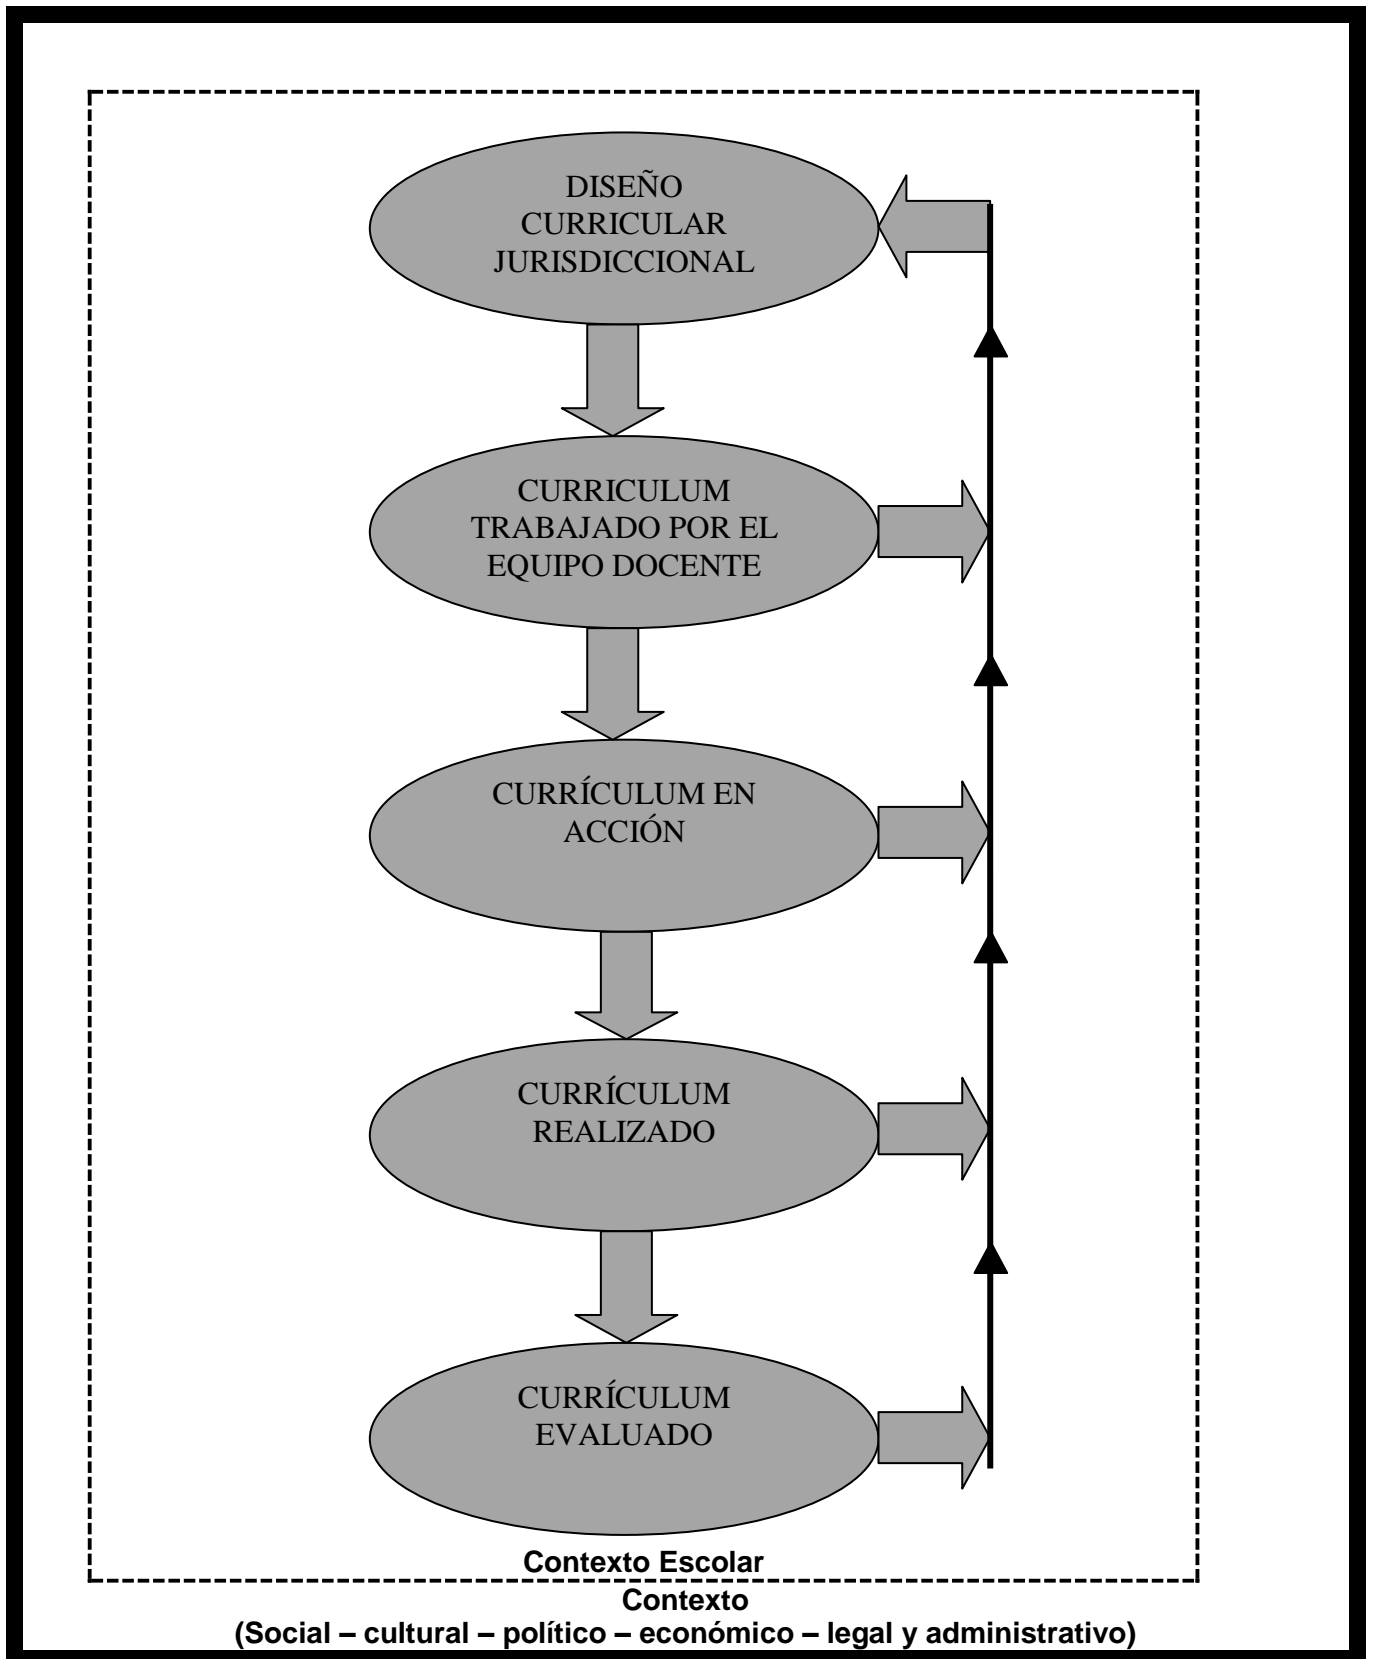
DISEÑO CURRICULAR JURISDICCIONAL

CURRICULUM TRABAJADO POR EL EQUIPO DOCENTE

CURRÍCULUM EN ACCIÓN

CURRÍCULUM REALIZADO

CURRÍCULUM EVALUADO

Contexto Escolar

Contexto
(Social – cultural – político – económico – legal y administrativo)